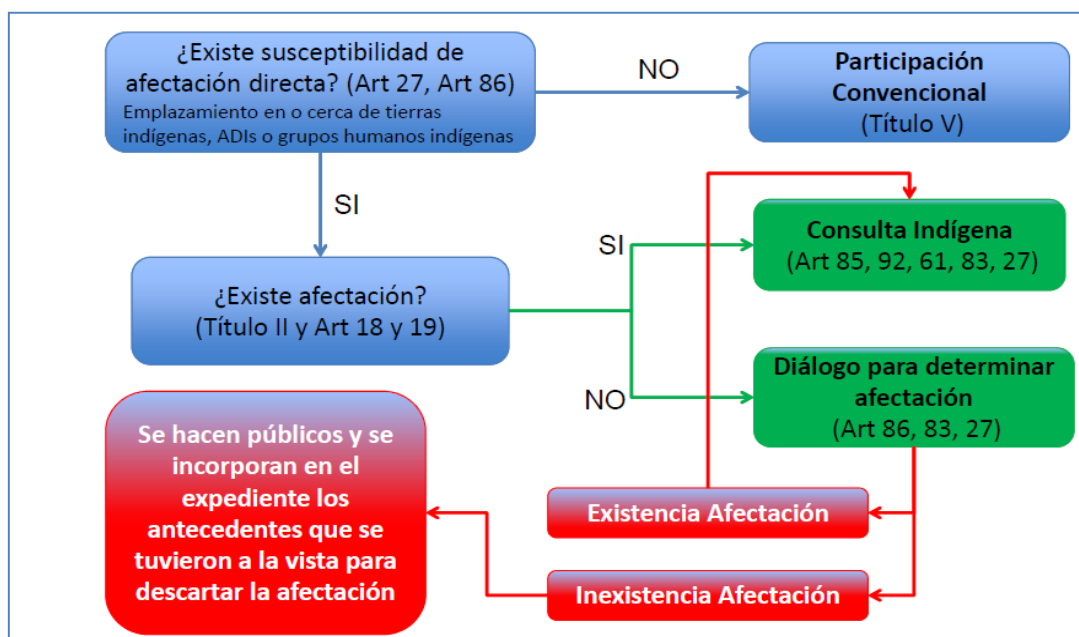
¿Existe susceptibilidad de afectación directa? (Art 27, Art 86)
Emplazamiento en o cerca de tierras indígenas, ADIs o grupos humanos indígenas

NO

Participación Convencional (Título V)

SI

Consulta Indígena (Art 85, 92, 61, 83, 27)

SI

¿Existe afectación? (Título II y Art 18 y 19)

NO

Diálogo para determinar afectación (Art 86, 83, 27)

Se hacen públicos y se incorporan en el expediente los antecedentes que se tuvieron a la vista para descartar la afectación

Existencia Afectación

Inexistencia Afectación